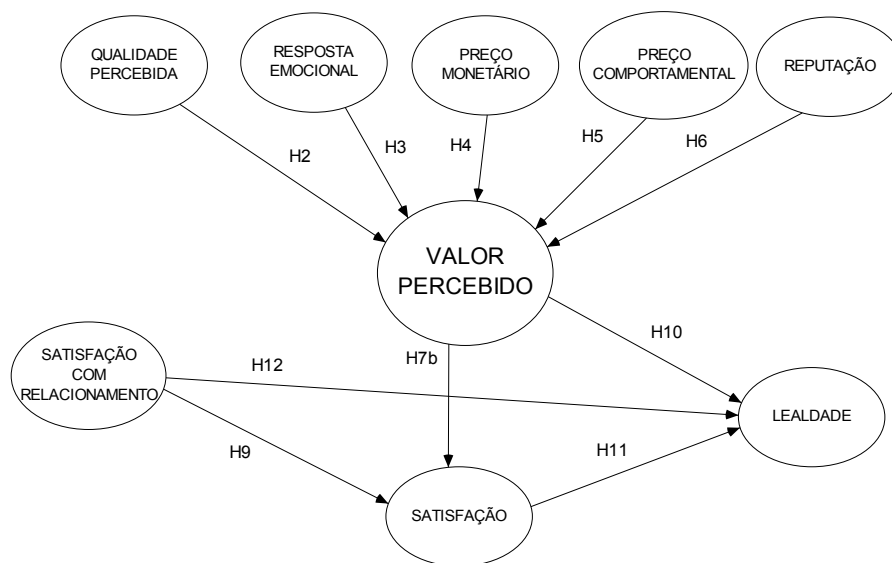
QUALIDADE PERCEBIDA

RESPOSTA EMOCIONAL

PREÇO MONETÁRIO

PREÇO COMPORTAMENTAL

REPUTAÇÃO

H2

H3

H4

H5

H6

VALOR PERCEBIDO

SATISFAÇÃO COM RELACIONAMENTO

H12

H7b

H10

LEALDADE

H9

H11

SATISFAÇÃO